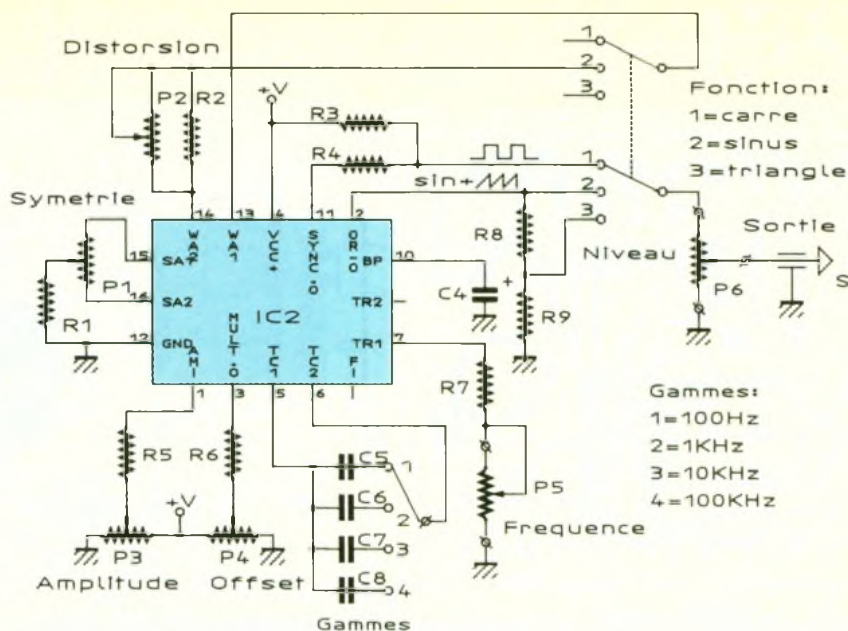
Distorsion

Fonction:
1=carre
2=sinus
3=triangle

Symetrie

P2 R2
+V
R3
R4
sin+
1
2
3
1
2
3

WA2 WA1 VCC+ SYNC.O OR-O
16 13 4 11 2
SA1 15
SA2 14
GND 12
BP 10
TR2
TR1 7
IC2
AM-I MULT-O TC1 TC2 FI
1 3 5 6

P1
R1
R8
C4
+
R9
Niveau
P6
Sortie
S

R7
Gammes:
1=100Hz
2=1KHz
3=10KHz
4=100KHz

R5 R6
C5 1
C6
2
C7 3
C8 4
P5
Frequence
+V
P3 P4
Amplitude Offset
Gammes